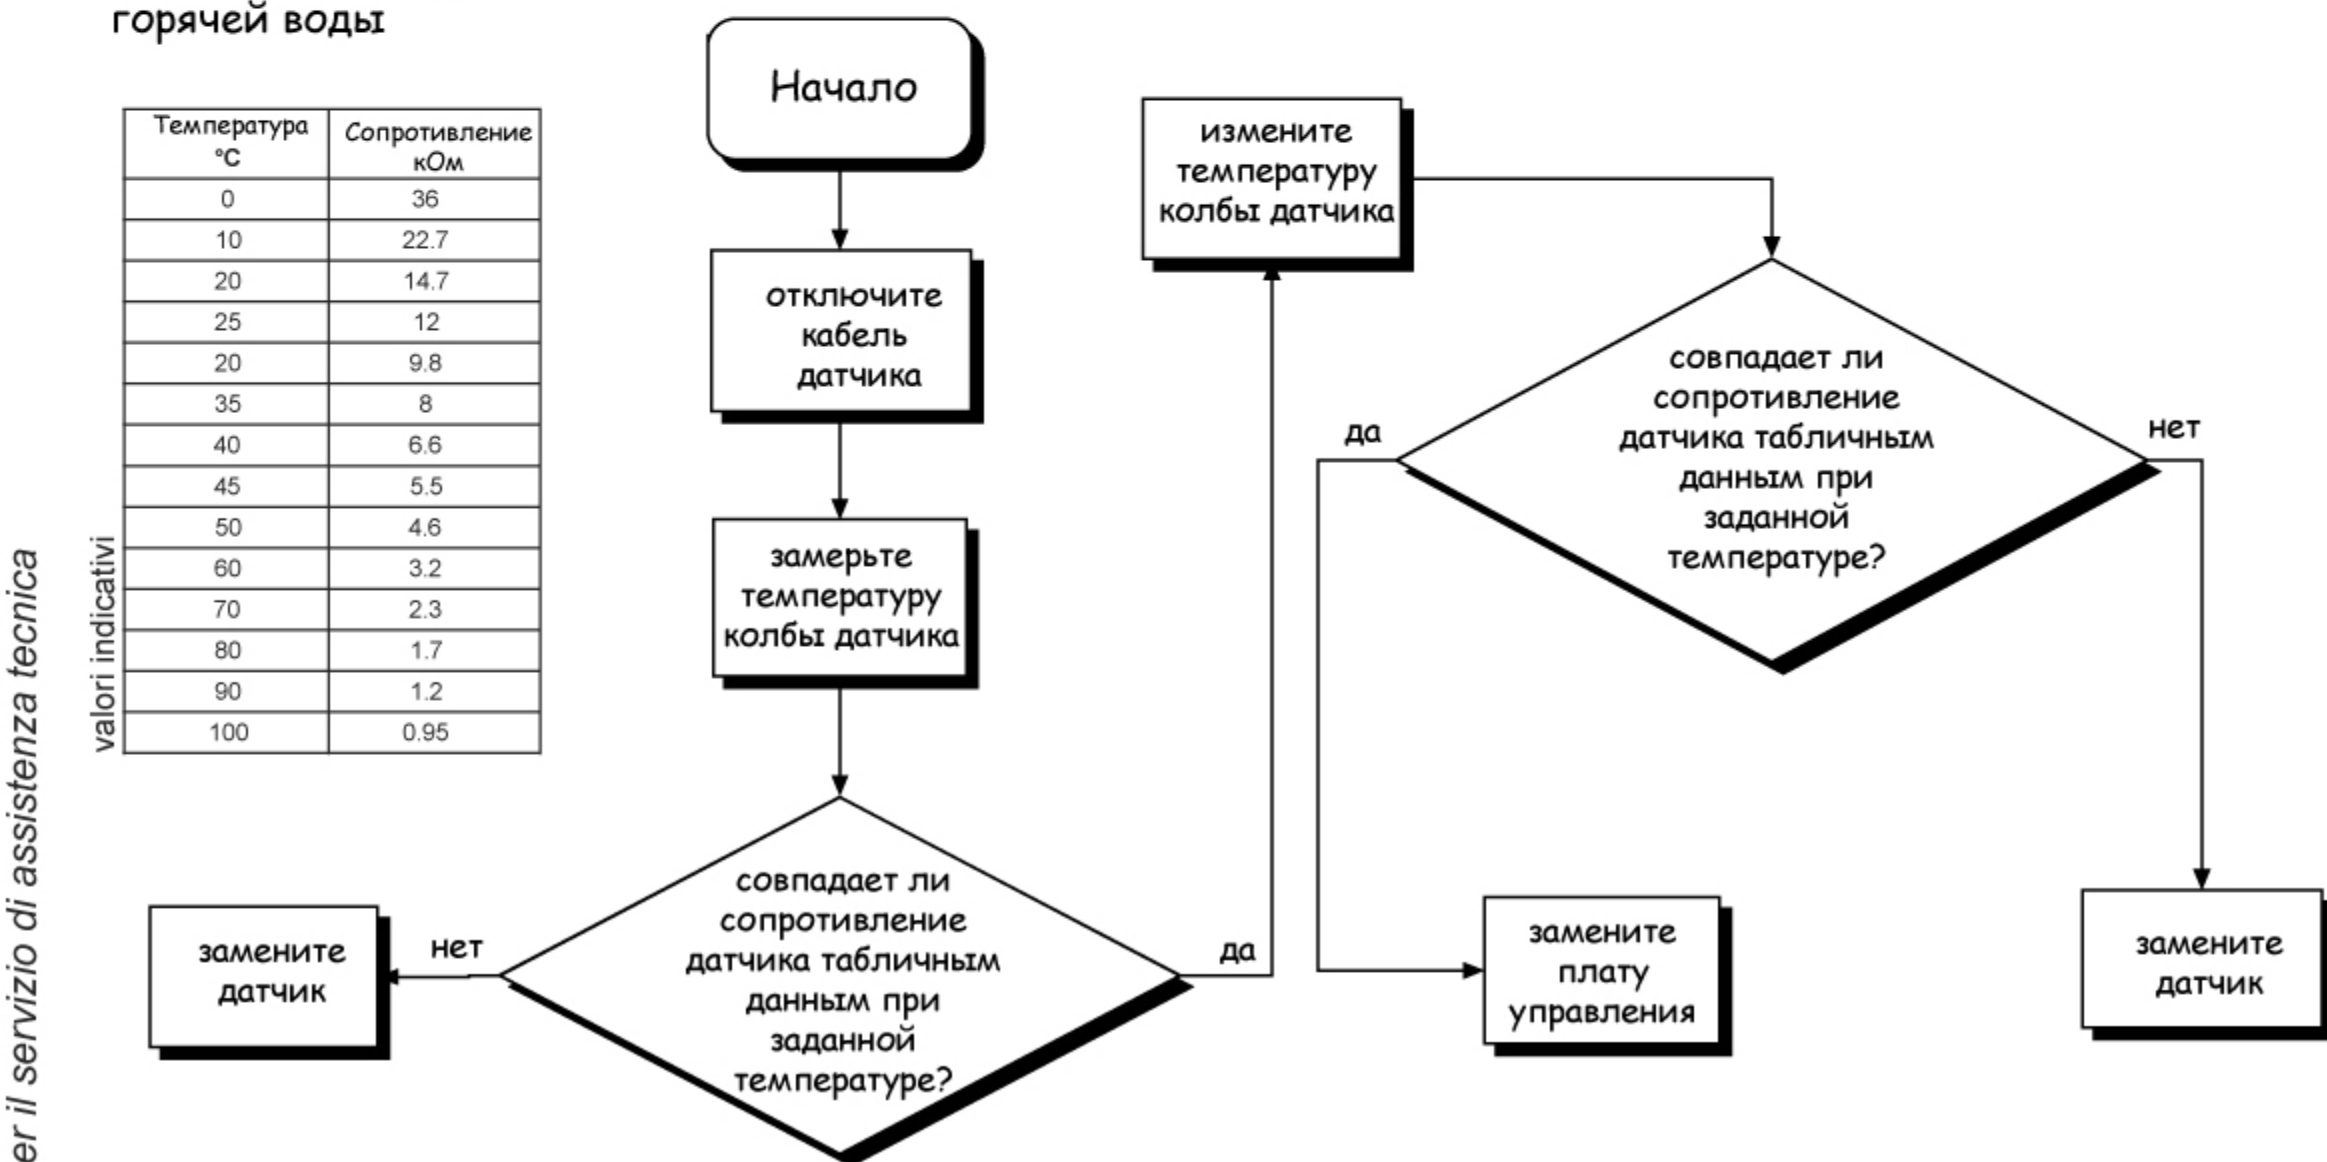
горячей воды

| Температура °С | Сопротивление кОм |
|---|---|
| 0 | 36 |
| 10 | 22.7 |
| 20 | 14.7 |
| 25 | 12 |
| 20 | 9.8 |
| 35 | 8 |
| 40 | 6.6 |
| 45 | 5.5 |
| 50 | 4.6 |
| 60 | 3.2 |
| 70 | 2.3 |
| 80 | 1.7 |
| 90 | 1.2 |
| 100 | 0.95 |

valori indicativi

er il servizio di assistenza tecnica

Начало

отключите кабель датчика

замерьте температуру колбы датчика

совпадает ли сопротивление датчика табличным данным при заданной температуре?

нет

замените датчик

да

измените температуру колбы датчика

совпадает ли сопротивление датчика табличным данным при заданной температуре?

да

нет

замените плату управления

замените датчик